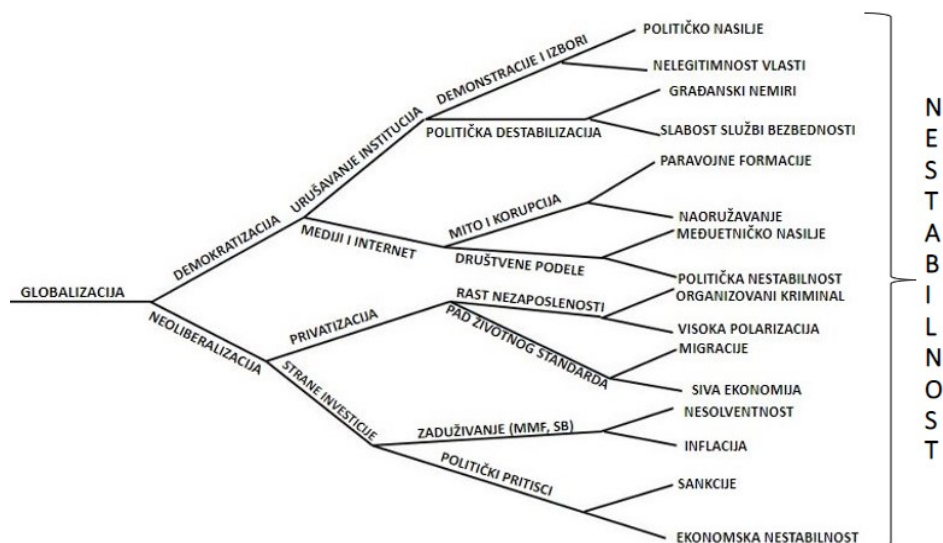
GLOBALIZACIJA
DEMOKRATIZACIJA
URUŠAVANJE INSTITUCIJA
DEMONSTRACIJE I IZBORI
POLITIČKO NASILJE
NELEGITIMNOST VLASTI
POLITIČKA DESTABILIZACIJA
GRAĐANSKI NEMIRI
SLABOST SLUŽBI BEZBEDNOSTI
MEDIJI I INTERNET
MITO I KORUPCIJA
PARAVOJNE FORMACIJE
NAORUŽAVANJE
DRUŠTVENE PODELE
MEĐUETNIČKO NASILJE
POLITIČKA NESTABILNOST
NEOLIBERALIZACIJA
PRIVATIZACIJA
RAST NEZAPOSLENOSTI
ORGANIZOVANI KRIMINAL
VISOKA POLARIZACIJA
PAD ŽIVOTNOG STANDARDA
MIGRACIJE
SIVA EKONOMIJA
STRANE INVESTICIJE
ZADUŽIVANJE (MMF, SB)
NESOLVENTNOST
INFLACIJA
POLITIČKI PRITISCI
SANKCIJE
EKONOMSKA NESTABILNOST
NESTABILNOST